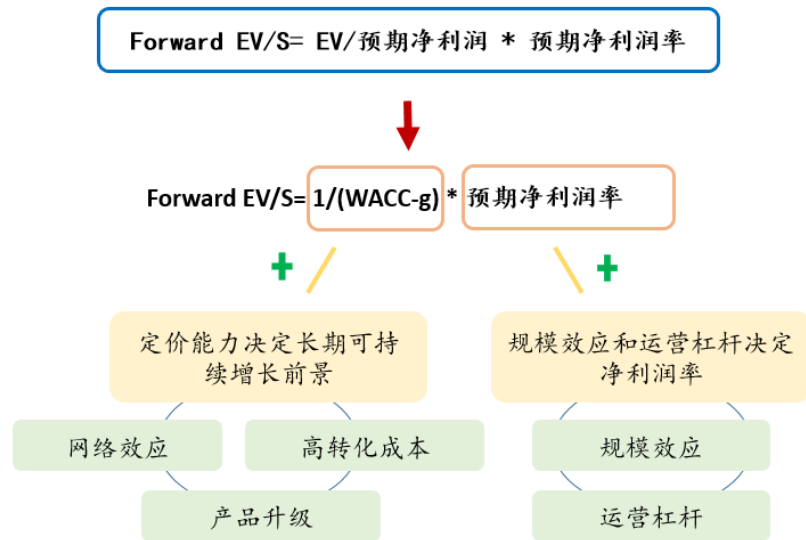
Forward EV/S= EV/预期净利润 * 预期净利润率

Forward EV/S= 1/(WACC-g) * 预期净利润率

+

+

定价能力决定长期可持续增长前景

规模效应和运营杠杆决定净利润率

网络效应

高转化成本

产品升级

规模效应

运营杠杆